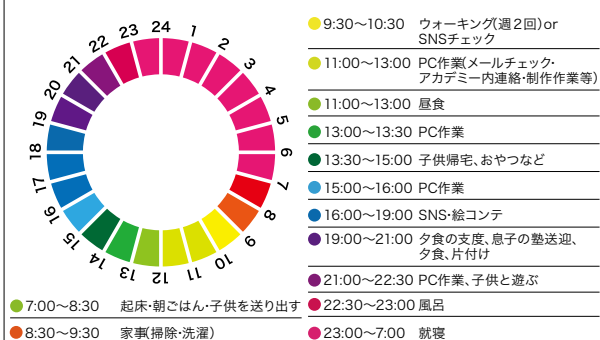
24
1
2
3
4
5
6
7
8
9
10
11
12
13
14
15
16
17
18
19
20
21
22
23

9:30〜10:30　ウォーキング(週2回)or SNSチェック
11:00〜13:00　PC作業(メールチェック・アカデミー内連絡・制作作業等)
11:00〜13:00　昼食
13:00〜13:30　PC作業
13:30〜15:00　子供帰宅、おやつなど
15:00〜16:00　PC作業
16:00〜19:00　SNS・絵コンテ
19:00〜21:00　夕食の支度、息子の塾送迎、夕食、片付け
21:00〜22:30　PC作業、子供と遊ぶ
22:30〜23:00　風呂
7:00〜8:30　起床・朝ごはん・子供を送り出す
8:30〜9:30　家事(掃除・洗濯)
23:00〜7:00　就寝